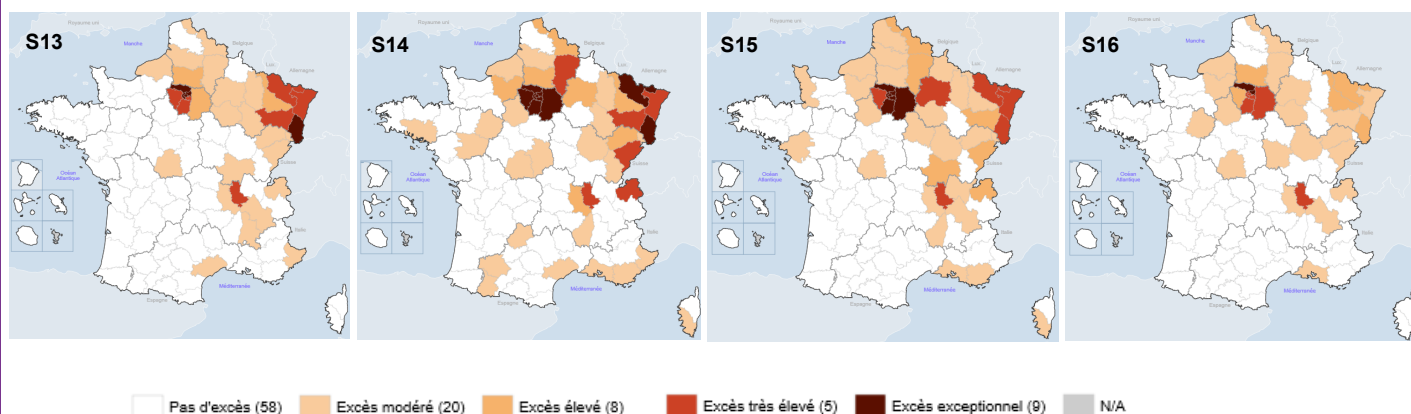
S13

Royaume uni
Manche
Belgique
Lux.
Allemagne
Suisse
Océan Atlantique
Italie
Méditerranée
Espagne

S14

Royaume uni
Manche
Belgique
Lux.
Allemagne
Suisse
Océan Atlantique
Italie
Méditerranée
Espagne

S15

Royaume uni
Manche
Belgique
Lux.
Allemagne
Suisse
Océan Atlantique
Italie
Méditerranée
Espagne

S16

Royaume uni
Manche
Belgique
Lux.
Allemagne
Suisse
Océan Atlantique
Italie
Méditerranée
Espagne

Pas d'excès (58) Excès modéré (20) Excès élevé (8) Excès très élevé (5) Excès exceptionnel (9) N/A